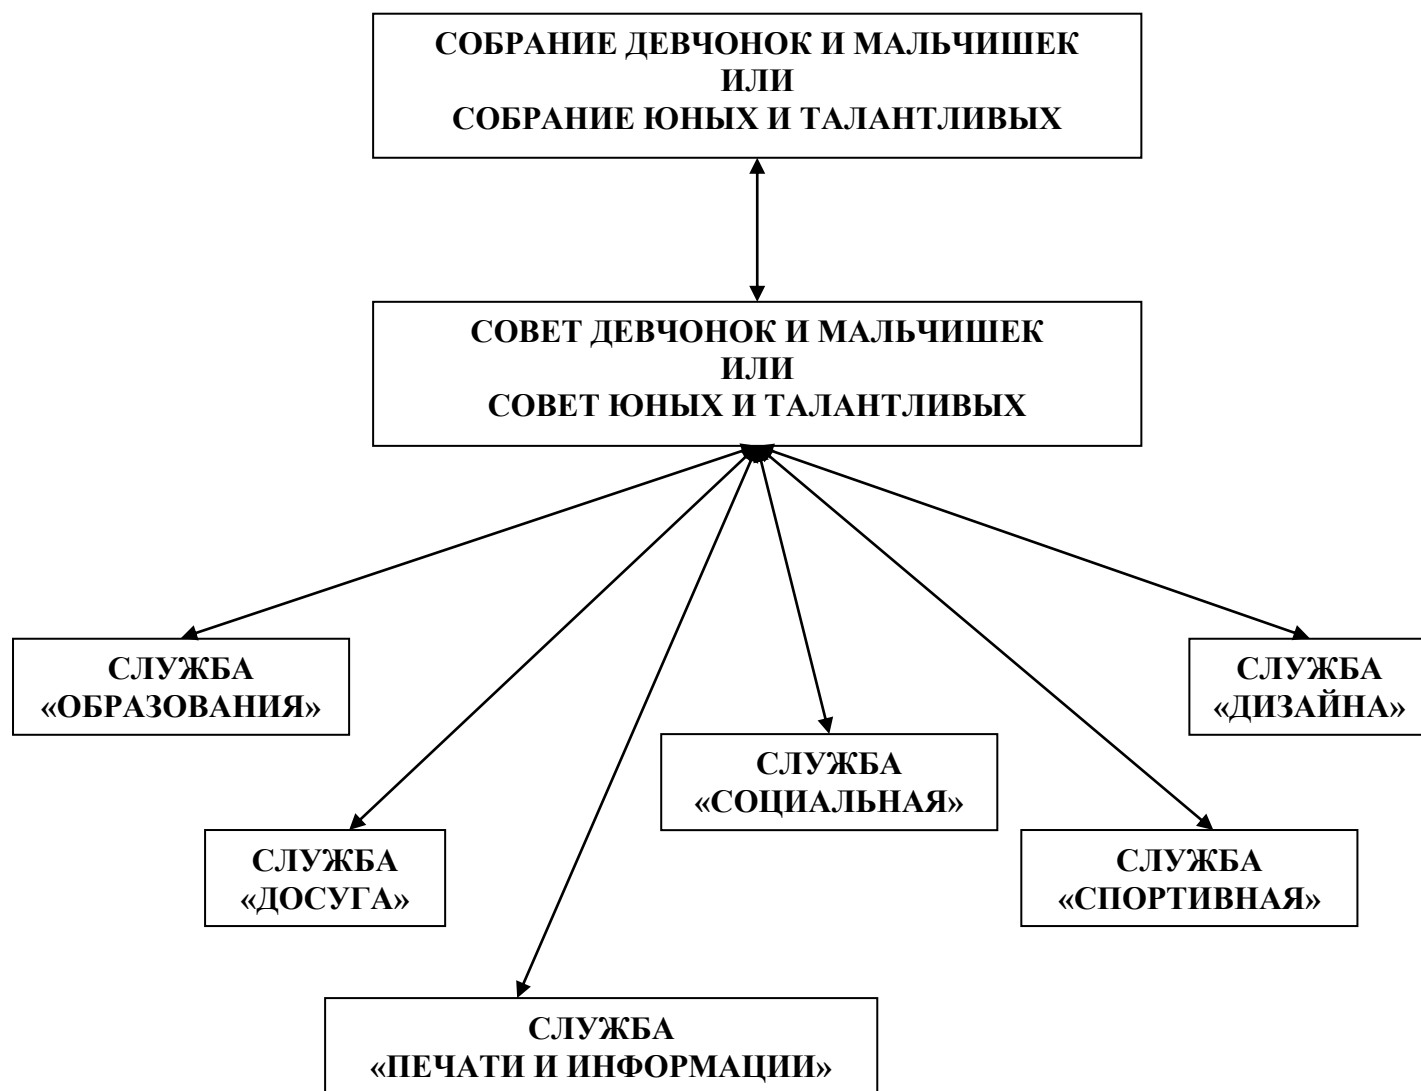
СОБРАНИЕ ДЕВЧОНОК И МАЛЬЧИШЕК
ИЛИ
СОБРАНИЕ ЮНЫХ И ТАЛАНТЛИВЫХ

СОВЕТ ДЕВЧОНОК И МАЛЬЧИШЕК
ИЛИ
СОВЕТ ЮНЫХ И ТАЛАНТЛИВЫХ

СЛУЖБА «ОБРАЗОВАНИЯ»

СЛУЖБА «ДИЗАЙНА»

СЛУЖБА «СОЦИАЛЬНАЯ»

СЛУЖБА «ДОСУГА»

СЛУЖБА «СПОРТИВНАЯ»

СЛУЖБА «ПЕЧАТИ И ИНФОРМАЦИИ»